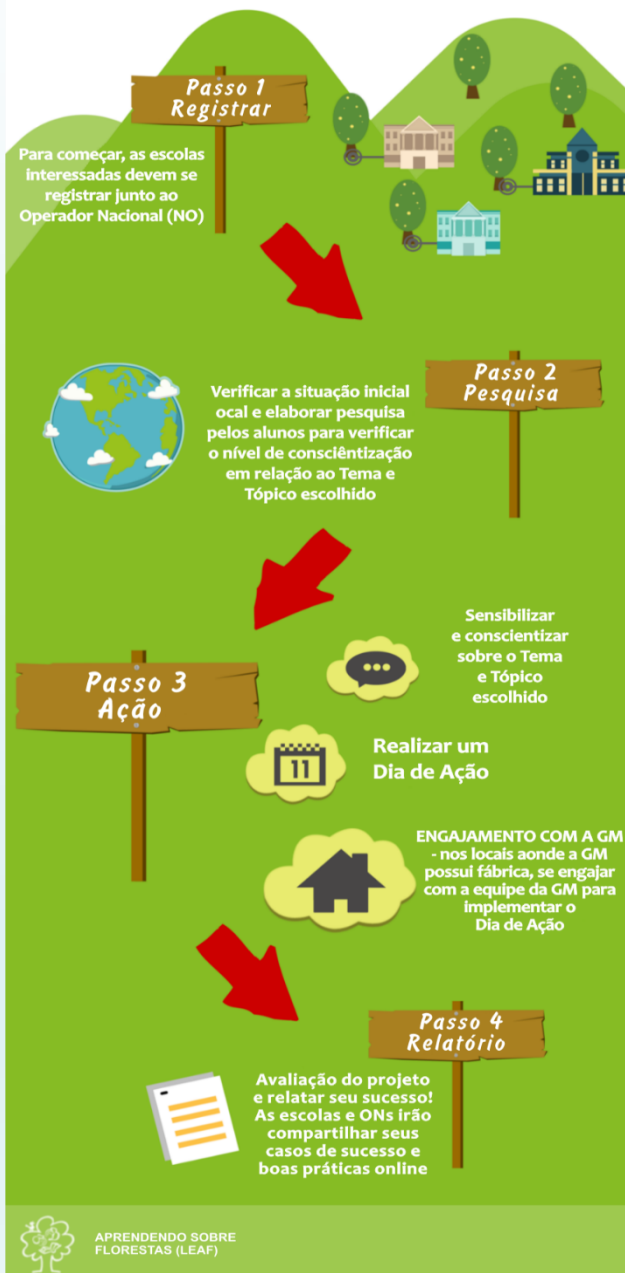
Passo 1
Registrar

Para começar, as escolas interessadas devem se registrar junto ao Operador Nacional (NO)

Passo 2
Pesquisa

Verificar a situação inicial ocal e elaborar pesquisa pelos alunos para verificar o nível de consciêntização em relação ao Tema e Tópico escolhido

Passo 3
Ação

Sensibilizar e conscientizar sobre o Tema e Tópico escolhido

11

Realizar um Dia de Ação

ENGAJAMENTO COM A GM - nos locais aonde a GM possui fábrica, se engajar com a equipe da GM para implementar o Dia de Ação

Passo 4
Relatório

Avaliação do projeto e relatar seu sucesso! As escolas e ONs irão compartilhar seus casos de sucesso e boas práticas online

APRENDENDO SOBRE FLORESTAS (LEAF)